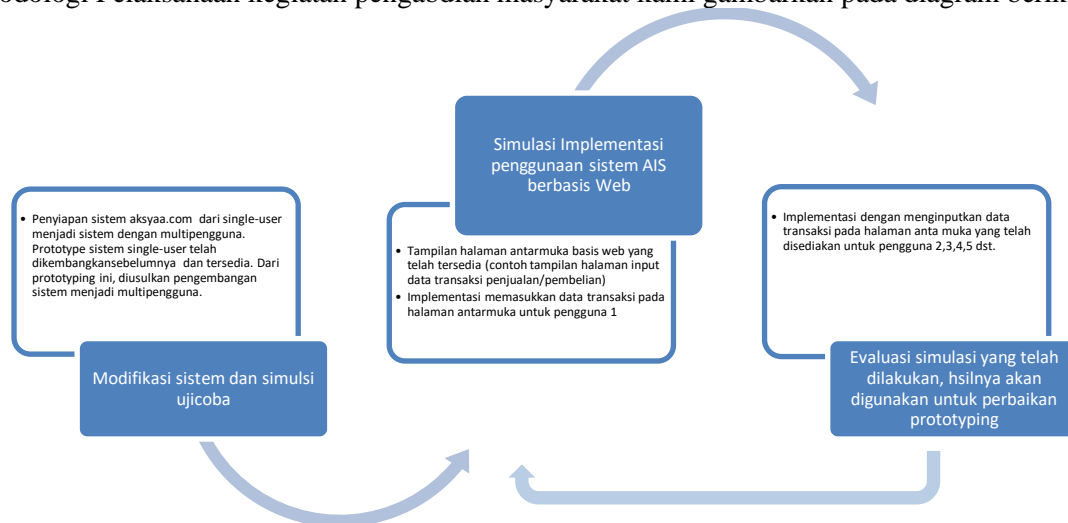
odologi Pelaksanaan kegiatan pengabdian masyarakat kami gambarkan pada diagram berik

Simulasi Implementasi penggunaan sistem AIS berbasis Web

• Penyiapan sistem aksyaa.com dari single-user menjadi sistem dengan multipengguna. Prototype sistem single-user telah dikembangkansebelumnya dan tersedia. Dari prototyping ini, diusulkan pengembangan sistem menjadi multipengguna.

Modifikasi sistem dan simulsi ujicoba

• Tampilan halaman antarmuka basis web yang telah tersedia (contoh tampilan halaman input data transaksi penjualan/pembelian)
• Implementasi memasukkan data transaksi pada halaman antarmuka untuk pengguna 1

• Implementasi dengan menginputkan data transaksi pada halaman anta muka yang telah disediakan untuk pengguna 2,3,4,5 dst.

Evaluasi simulasi yang telah dilakukan, hsilnya akan digunakan untuk perbaikan prototyping